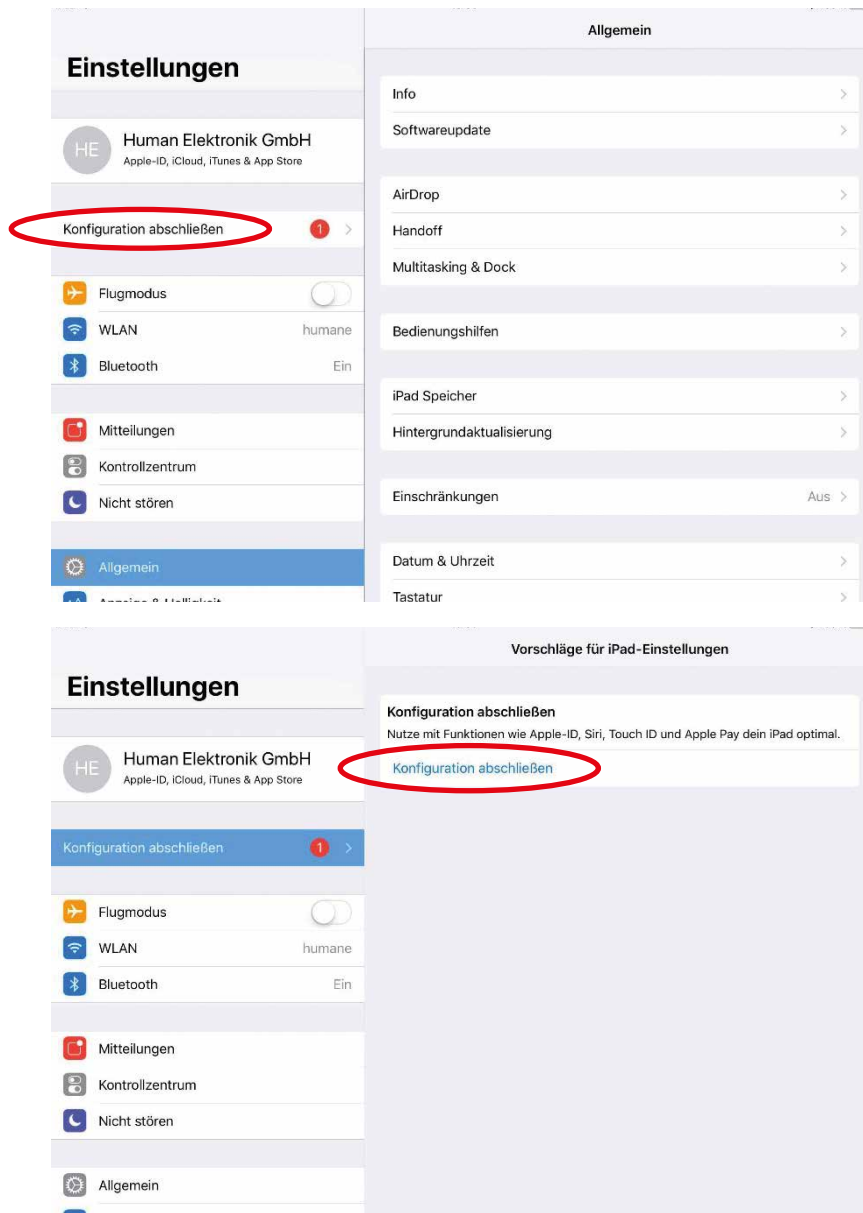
Einstellungen

HE Human Elektronik GmbH
Apple-ID, iCloud, iTunes & App Store

Konfiguration abschließen 1

Flugmodus
WLAN humane
Bluetooth Ein

Mitteilungen
Kontrollzentrum
Nicht stören

Allgemein
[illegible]

Allgemein

Info
Softwareupdate

AirDrop
Handoff
Multitasking & Dock

Bedienungshilfen

iPad Speicher
Hintergrundaktualisierung

Einschränkungen Aus

Datum & Uhrzeit
Tastatur

Einstellungen

HE Human Elektronik GmbH
Apple-ID, iCloud, iTunes & App Store

Konfiguration abschließen 1

Flugmodus
WLAN humane
Bluetooth Ein

Mitteilungen
Kontrollzentrum
Nicht stören

Allgemein

Vorschläge für iPad-Einstellungen

Konfiguration abschließen
Nutze mit Funktionen wie Apple-ID, Siri, Touch ID und Apple Pay dein iPad optimal.
Konfiguration abschließen